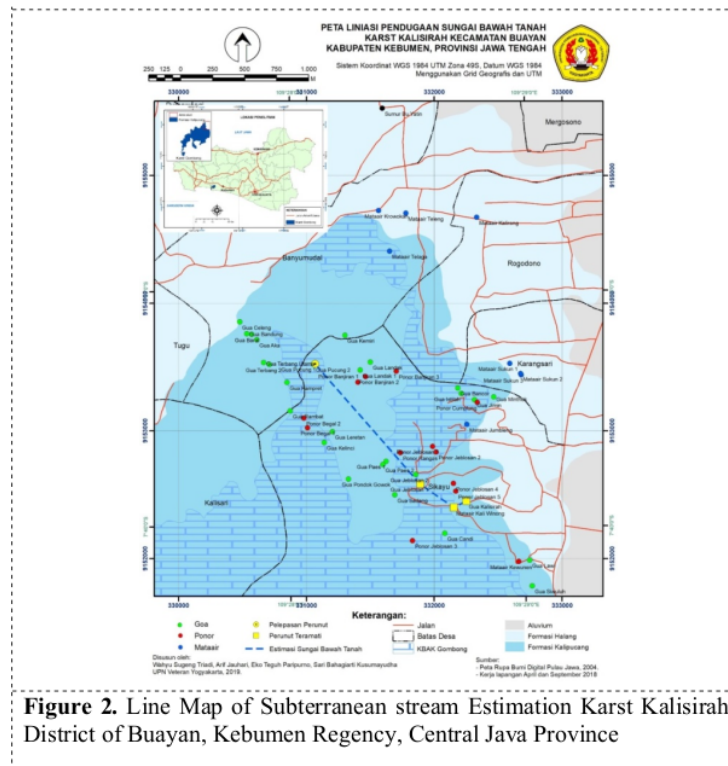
PETA LINIASI PENDUGAAN SUNGAI BAWAH TANAH
KARST KALISIRAH KECAMATAN BUAYAN
KABUPATEN KEBUMEN, PROVINSI JAWA TENGAH

Sistem Koordinat WGS 1984 UTM Zona 49S, Datum WGS 1984
Menggunakan Grid Geografis dan UTM

250 125 0 250 500 750 1.000 M

330000 331000 332000 333000

Mergosono
Banyumudal
Rogodono
Tugu
Karangsari
Kaliuri
Sikayu

Gua Celeng
Gua Sandang
Gua Barat
Gua Terbang
Gua Pucung 2
Gua Kemit
Gua Langse
Ponor Banjaran 1
Ponor Banjaran 2
Ponor Banjaran 3
Gua Lawian
Gua Kempit
Gua Jambat
Ponor Begali 2
Gua Lawalan
Gua Kelinci
Gua Pawon
Gua Pondok Growok
Gua Jatimalang
Gua Candi
Ponor Jatimaran 3
Mataair Kedawung
Mataair Talang
Mataair Telaga
Mataair Sukun 1
Mataair Sukun 2
Mataair Jatimalang
Gua Sirajah
Gua Lawa
Mataair Kali Wotung

Keterangan:
Goa
Ponor
Mataair
Pelepasan Penurut
Penurut Teramati
Estimasi Sungai Bawah Tanah
Jalan
Batas Desa
KBAK Gombong
Aluvium
Formasi Halang
Formasi Kalipucang

Disusun oleh:
Wahyu Sugeng Triadi, Arif Jauhari, Eko Teguh Paripurno, Sari Bahagiarti Kusumayudha
UPN Veteran Yogyakarta, 2018.

Sumber:
- Peta Rupa Bumi Digital Pulau Jawa, 2004.
- Kerja lapangan April dan September 2018

Figure 2. Line Map of Subterranean stream Estimation Karst Kalisirah District of Buayan, Kebumen Regency, Central Java Province